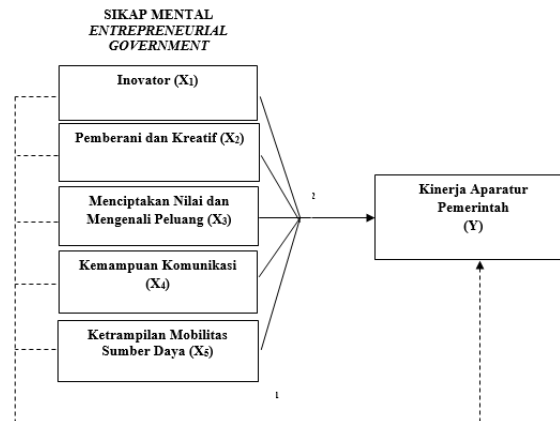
SIKAP MENTAL
*ENTREPRENEURIAL GOVERNMENT*

Inovator ($X_1$)

Pemberani dan Kreatif ($X_2$)

Menciptakan Nilai dan Mengenali Peluang ($X_3$)

Kemampuan Komunikasi ($X_4$)

Ketrampilan Mobilitas Sumber Daya ($X_5$)

2

Kinerja Aparatur Pemerintah (Y)

1